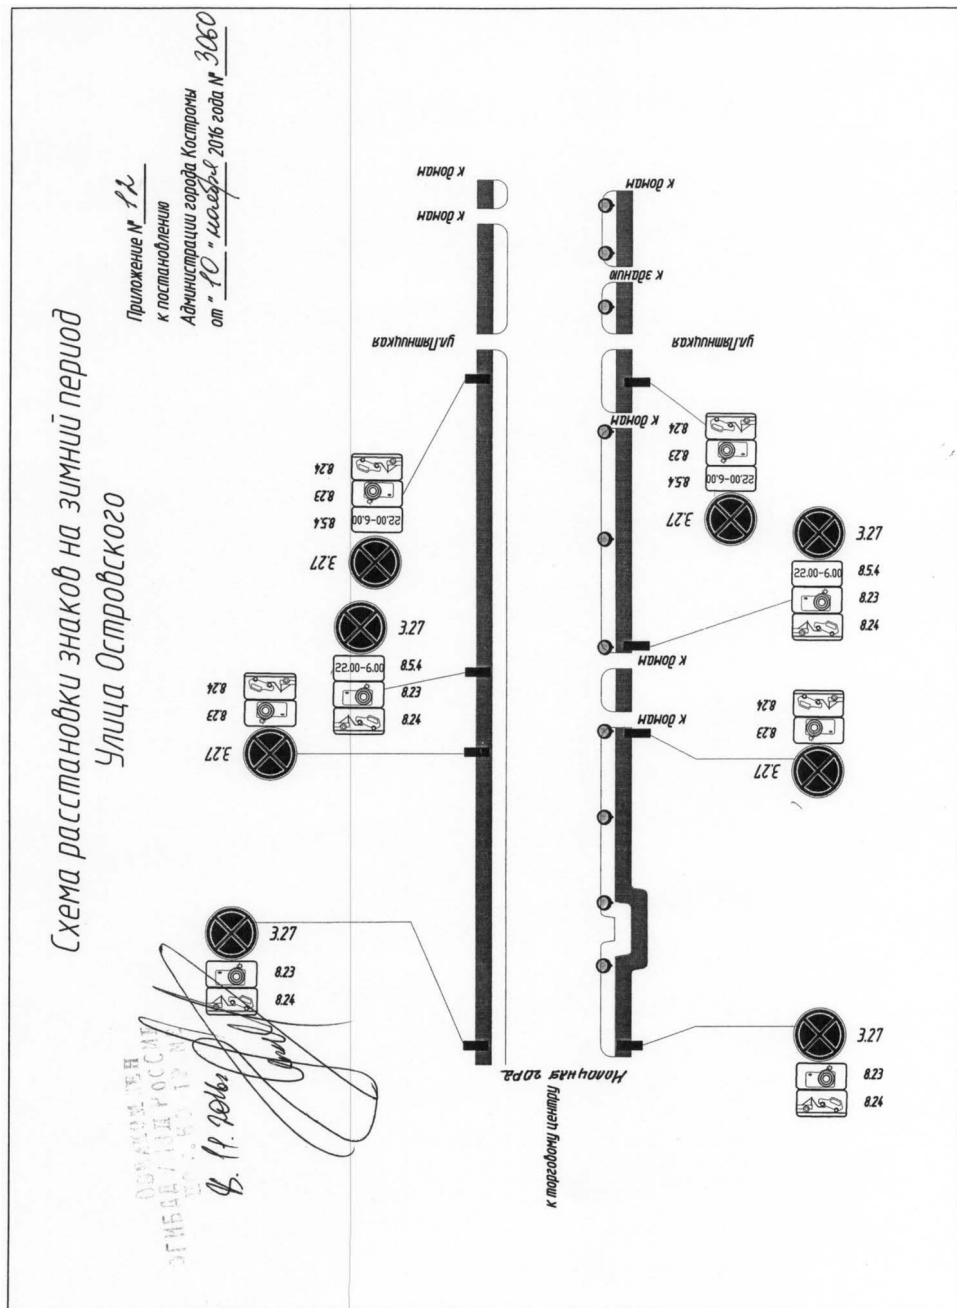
Приложение № 12
к постановлению
Администрации города Костромы
от "10" ноября 2016 года № 3060

Схема расстановки знаков на зимний период
Улица Островского

к домам
к домам
ул.Пятницкая
к домам
к зданию
к домам
ул.Пятницкая
к домам

3.27
8.5.4
8.23
8.24
22.00-6.00

3.27
22.00-6.00
8.5.4
8.23
8.24

3.27
8.23
8.24

3.27
8.5.4
8.23
8.24
22.00-6.00

3.27
22.00-6.00
8.5.4
8.23
8.24

к домам
к домам

3.27
8.23
8.24

3.27
8.23
8.24

3.27
8.23
8.24

Молочная гора
к торговому центру

ОБРАЗЕЦ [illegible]
ГИБДД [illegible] РОССИИ
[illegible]

9. 11. 2016г